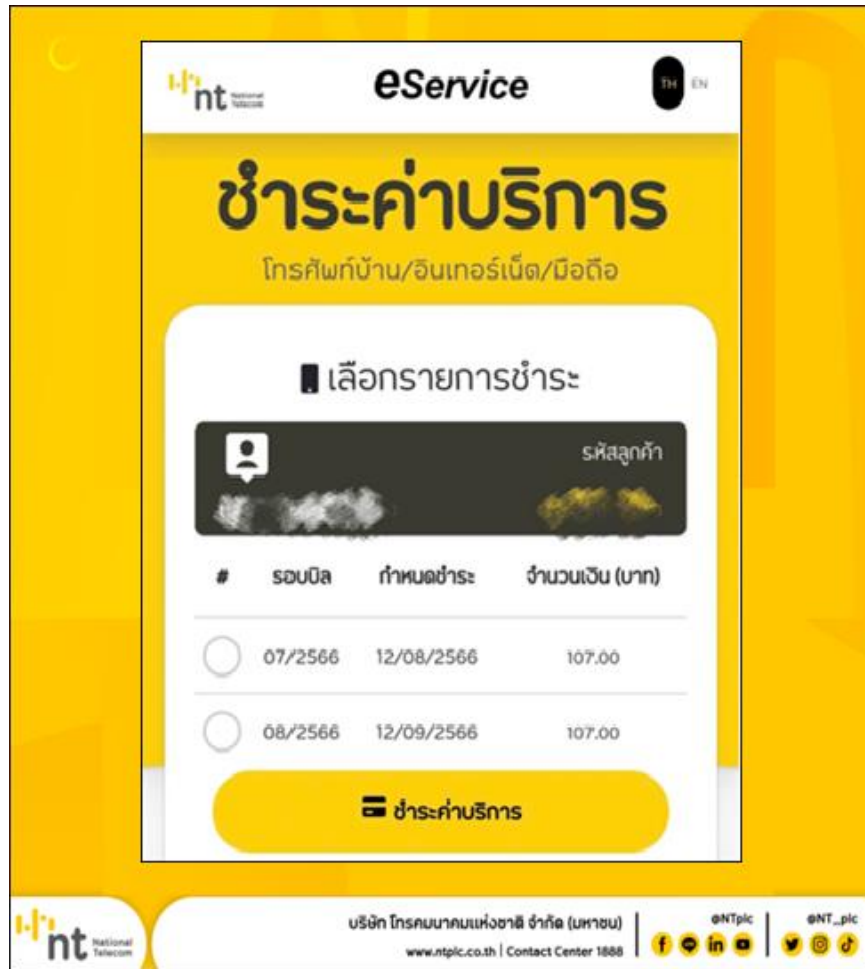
nt National Telecom

eService

TH EN

ชำระค่าบริการ

โทรศัพท์บ้าน/อินเทอร์เน็ต/มือถือ

เลือกรายการชำระ

รหัสลูกค้า

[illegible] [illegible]

| # | รอบบิล | กำหนดชำระ | จำนวนเงิน (บาท) |
|---|---|---|---|
| | 07/2566 | 12/08/2566 | 107.00 |
| | 08/2566 | 12/09/2566 | 107.00 |

ชำระค่าบริการ

nt National Telecom

บริษัท โทรคมนาคมแห่งชาติ จำกัด (มหาชน)

www.ntplc.co.th | Contact Center 1888

@NTplc

@NT_plc